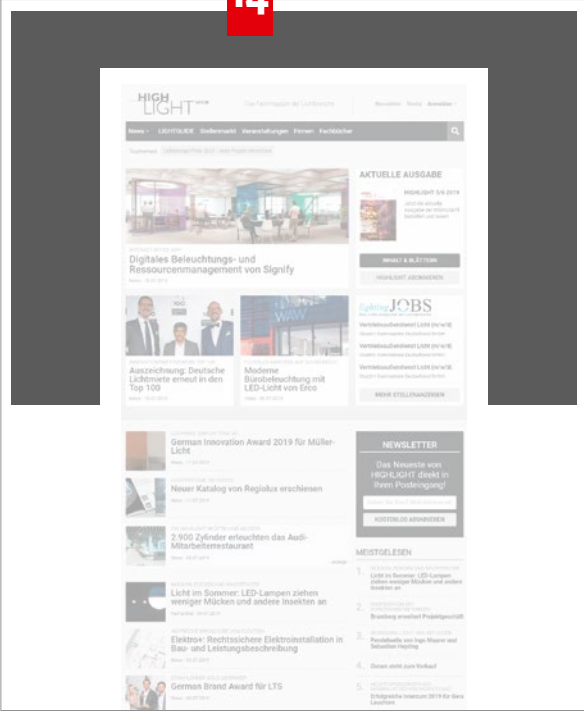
14

HIGHLIGHT

Das Fachmagazin der Lichtbranche

News LICHTGUIDE Stellenmarkt Veranstaltungen Firmen Fachbücher

AKTUELLE AUSGABE

HIGHLIGHT 5/6 2019

INHALT & BLÄTTERN

HIGHLIGHT ABONNIEREN

Digitales Beleuchtungs- und Ressourcenmanagement von Signify

Auszeichnung: Deutsche Lichtmeiste erneut in den Top 100

Moderne Bürobeleuchtung mit LED-Licht von Erco

LightingJOBS

Vertriebsaußendienst Licht (m/w/d)

Vertriebsaußendienst Licht (m/w/d)

Vertriebsaußendienst Licht (m/w/d)

MEHR STELLENANZEIGEN

German Innovation Award 2019 für Müller-Licht

Neuer Katalog von Regiolux erschienen

2.900 Zylinder erleuchten das Audi-Mitarbeiterrestaurant

Licht im Sommer: LED-Lampen ziehen weniger Mücken und andere Insekten an

Elektro+: Rechtssichere Elektroinstallation in Bau- und Leistungsbeschreibung

German Brand Award für LTS

NEWSLETTER

Das Neueste von HIGHLIGHT direkt in Ihren Posteingang!

KOSTENLOS ABONNIEREN

MEISTGELESEN

1. Licht im Sommer: LED-Lampen ziehen weniger Mücken und andere Insekten an

2. Brumberg erweitert Projektgeschäft

3. Pendelleuchte von Ingo Maurer und Sebastian Hepting

4. Osram steht zum Verkauf

5. Erfolgreiche Intersolar 2019 für Gerz Leuchten